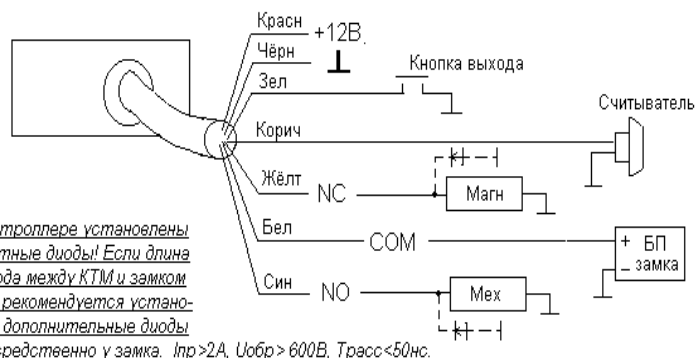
Красн +12В.
Чёрн
Кнопка выхода
Зел
Считыватель
Корич
Жёлт NC
Магн
Бел COM
+ БП
_ замка
Син NO
Мех

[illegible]троллере установлены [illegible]тные диоды! Если длина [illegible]ода между КТМ и замком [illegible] рекомендуется устано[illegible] дополнительные диоды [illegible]редственно у замка. Iпр>2А, Uобр>600В, Tрасс<50нс.